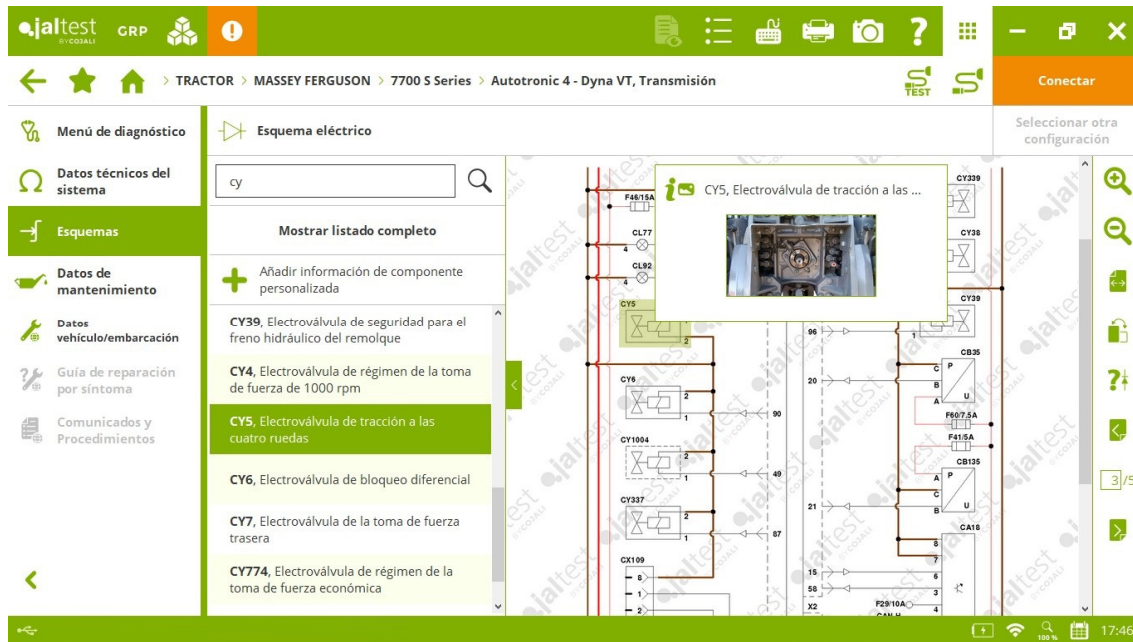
jaltest BY COJALI GRP

TRACTOR > MASSEY FERGUSON > 7700 S Series > Autotronic 4 - Dyna VT, Transmisión

TEST

Conectar

Menú de diagnóstico

Datos técnicos del sistema

Esquemas

Datos de mantenimiento

Datos vehículo/embarcación

Guía de reparación por síntoma

Comunicados y Procedimientos

Esquema eléctrico

Seleccionar otra configuración

cy

Mostrar listado completo

Añadir información de componente personalizada

CY39, Electroválvula de seguridad para el freno hidráulico del remolque

CY4, Electroválvula de régimen de la toma de fuerza de 1000 rpm

CY5, Electroválvula de tracción a las cuatro ruedas

CY6, Electroválvula de bloqueo diferencial

CY7, Electroválvula de la toma de fuerza trasera

CY774, Electroválvula de régimen de la toma de fuerza económica

CY5, Electroválvula de tracción a las ...

F46/15A
CL77
CL92
CY5
CY6
CY1004
CY337
CX109
CY339
CY38
CY39
CB35
F60/7.5A
F41/5A
CB135
CA18
F29/10A
CAN H
X2
4
4
2
1
2
1
2
1
2
1
8
1
2
96
20
90
49
21
87
15
58
1
C
B
A
P
U
C
B
A
P
U
8
7
6
3
4

3/5

100 %
17:46